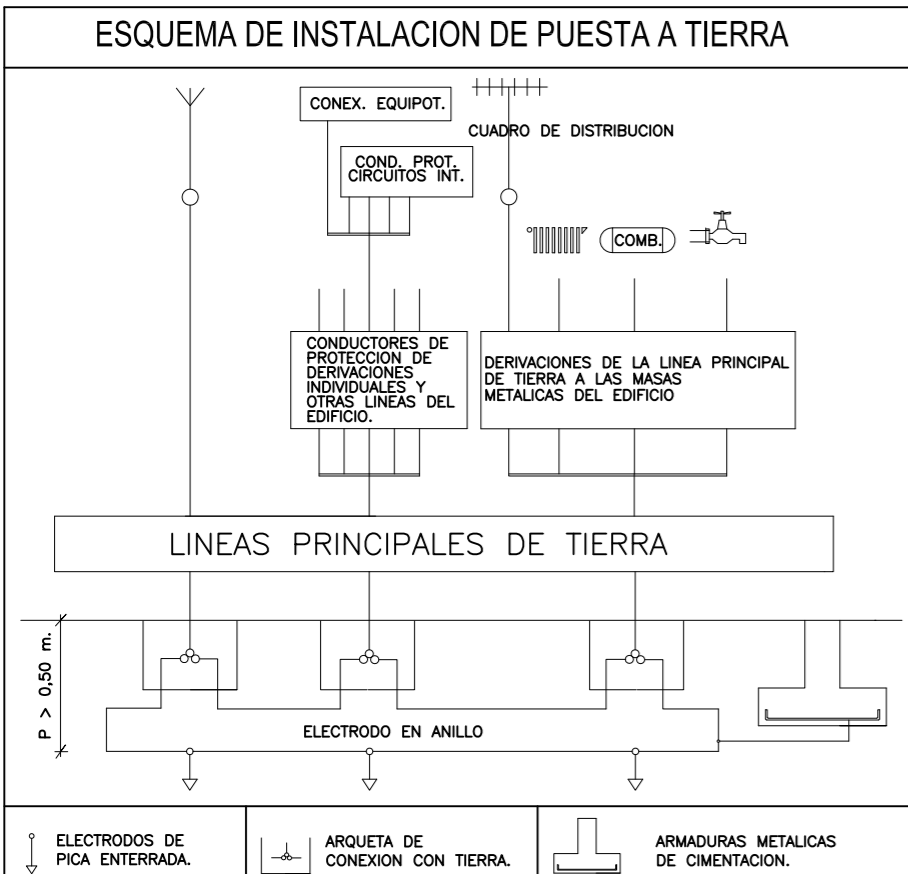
ESQUEMA DE INSTALACION DE PUESTA A TIERRA

CONEX. EQUIPOT.

CUADRO DE DISTRIBUCION

COND. PROT. CIRCUITOS INT.

COMB.

CONDUCTORES DE PROTECCION DE DERIVACIONES INDIVIDUALES Y OTRAS LINEAS DEL EDIFICIO.

DERIVACIONES DE LA LINEA PRINCIPAL DE TIERRA A LAS MASAS METALICAS DEL EDIFICIO

LINEAS PRINCIPALES DE TIERRA

P > 0,50 m.

ELECTRODO EN ANILLO

ELECTRODOS DE PICA ENTERRADA.

ARQUETA DE CONEXION CON TIERRA.

ARMADURAS METALICAS DE CIMENTACION.